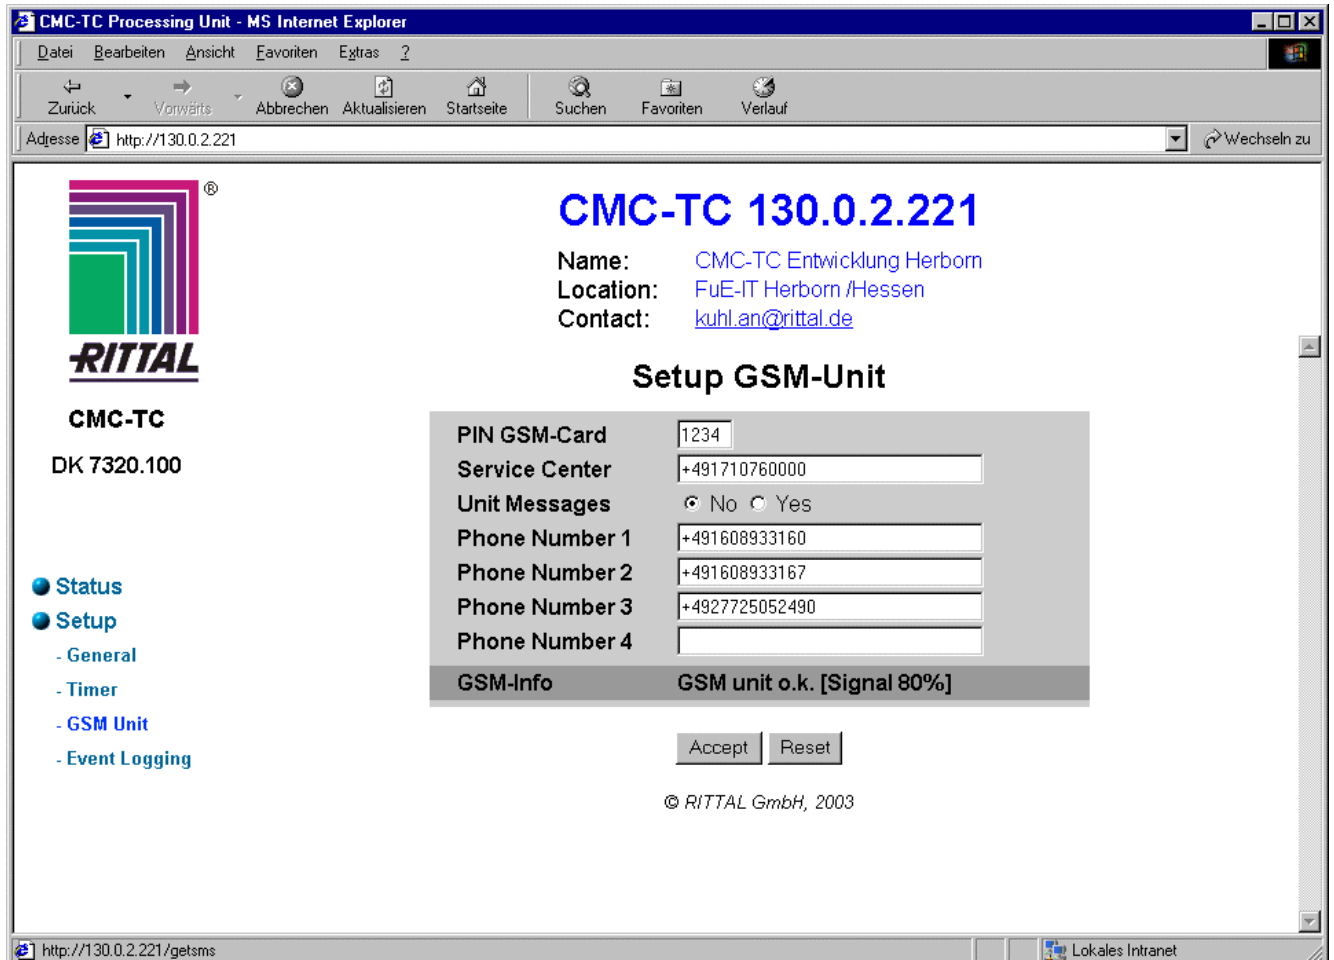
CMC-TC Processing Unit - MS Internet Explorer

Datei Bearbeiten Ansicht Favoriten Extras ?

Zurück Vorwärts Abbrechen Aktualisieren Startseite Suchen Favoriten Verlauf

Adresse http://130.0.2.221 Wechseln zu

RITTAL ®

CMC-TC

DK 7320.100

Status
Setup
- General
- Timer
- GSM Unit
- Event Logging

CMC-TC 130.0.2.221

Name: CMC-TC Entwicklung Herborn
Location: FuE-IT Herborn /Hessen
Contact: kuhl.an@rittal.de

Setup GSM-Unit

| PIN GSM-Card | 1234 |
|---|---|
| Service Center | +491710760000 |
| Unit Messages | No Yes |
| Phone Number 1 | +491608933160 |
| Phone Number 2 | +491608933167 |
| Phone Number 3 | +4927725052490 |
| Phone Number 4 | |
| GSM-Info | GSM unit o.k. [Signal 80%] |

Accept Reset

© RITTAL GmbH, 2003

http://130.0.2.221/getsms Lokales Intranet